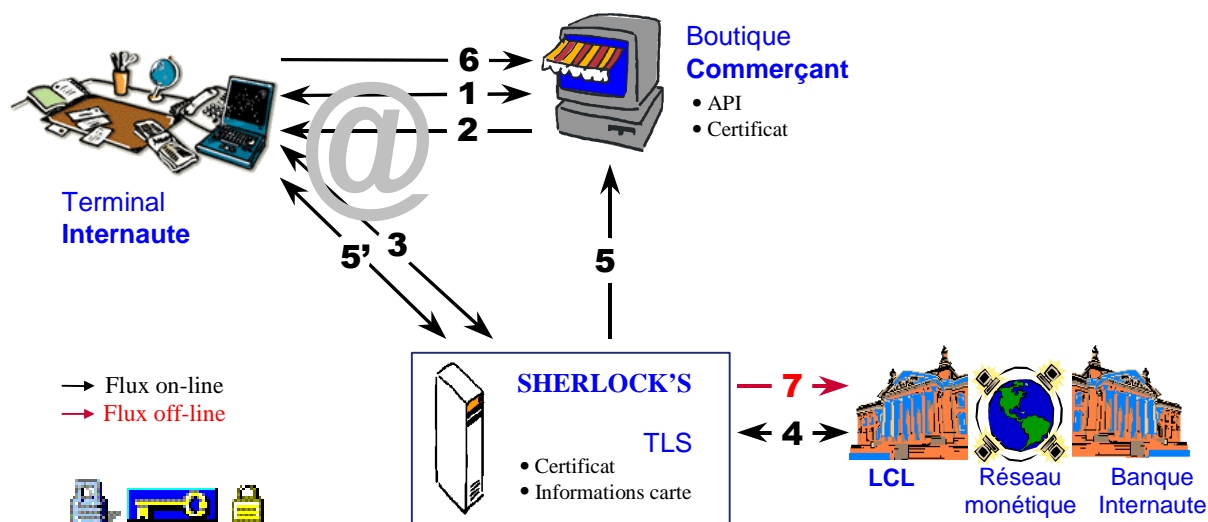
Boutique
Commerçant
• API
• Certificat

6
1
2
@

Terminal
Internaute

5'
3
5

→ Flux on-line
→ Flux off-line

SHERLOCK'S
TLS
• Certificat
• Informations carte

7
4

LCL
Réseau monétique
Banque Internaute